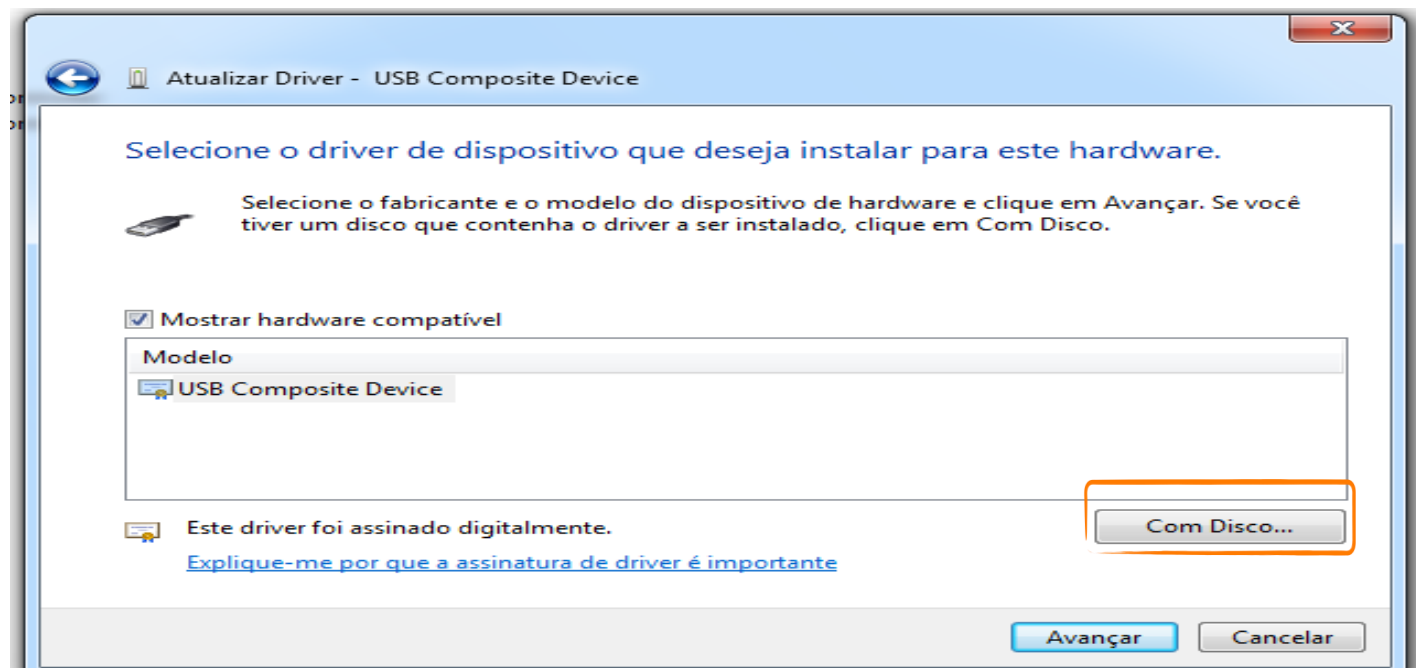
Atualizar Driver - USB Composite Device

Selecione o driver de dispositivo que deseja instalar para este hardware.

Selecione o fabricante e o modelo do dispositivo de hardware e clique em Avançar. Se você tiver um disco que contenha o driver a ser instalado, clique em Com Disco.

Mostrar hardware compatível

Modelo
USB Composite Device

Este driver foi assinado digitalmente.

Explique-me por que a assinatura de driver é importante

Com Disco...

Avançar

Cancelar